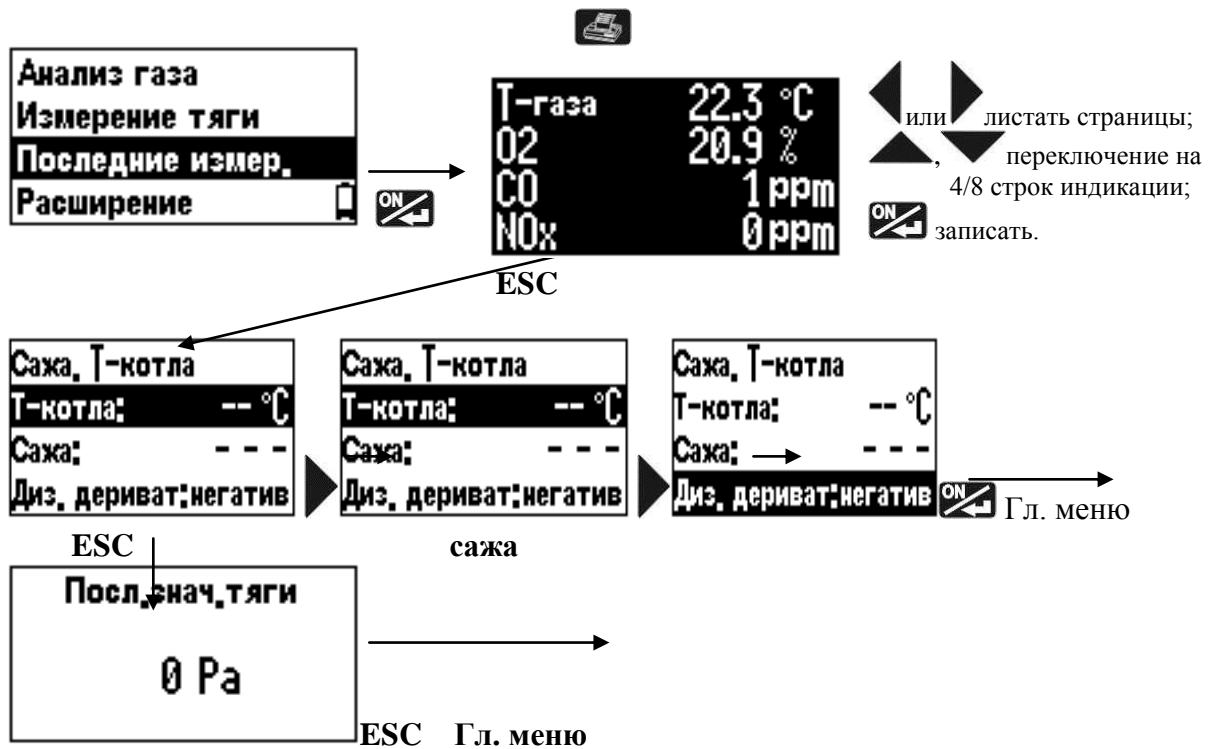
Анализ газа
Измерение тяги
Последние измер.
Расширение

T-газа 22.3 °C
O2 20.9 %
CO 1 ppm
NOx 0 ppm

или листать страницы;
, переключение на 4/8 строк индикации;
записать.

ESC

Сажа, T-котла
T-котла: -- °C
Сажа: - - -
Диз. дериват:негатив

Сажа, T-котла
T-котла: -- °C
Сажа: - - -
Диз. дериват:негатив

Сажа, T-котла
T-котла: -- °C
Сажа: - - -
Диз. дериват:негатив

Гл. меню

ESC сажа

Посл.знач.тяги
0 Pa

ESC Гл. меню